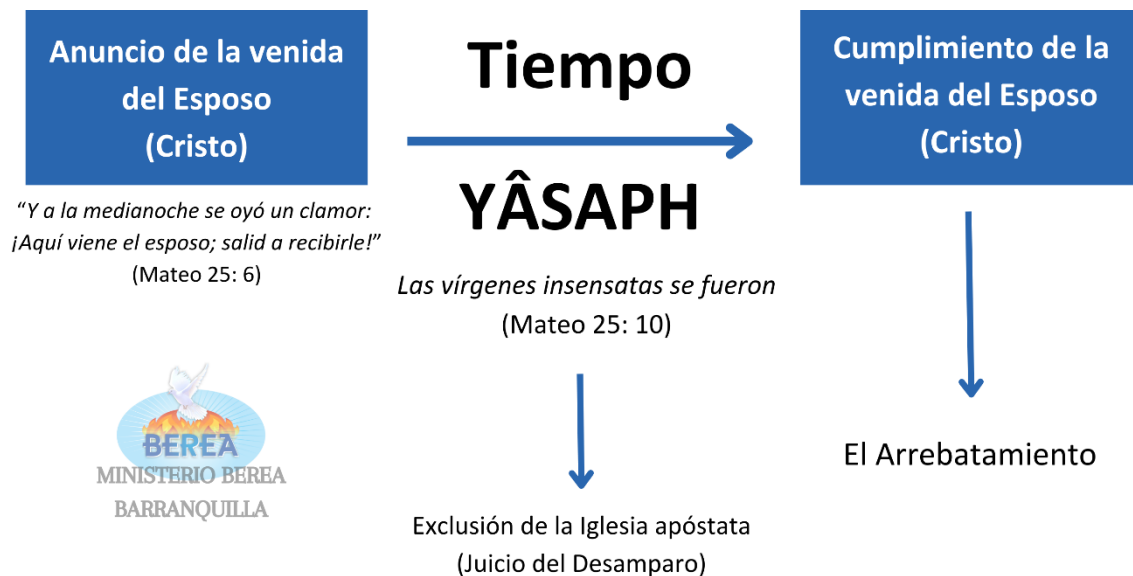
Anuncio de la venida del Esposo (Cristo)

"Y a la medianoche se oyó un clamor: ¡Aquí viene el esposo; salid a recibirle!" (Mateo 25: 6)

Tiempo

YÂSAPH

Las vírgenes insensatas se fueron (Mateo 25: 10)

Cumplimiento de la venida del Esposo (Cristo)

BEREA
MINISTERIO BEREA
BARRANQUILLA

Exclusión de la Iglesia apóstata (Juicio del Desamparo)

El Arrebatamiento